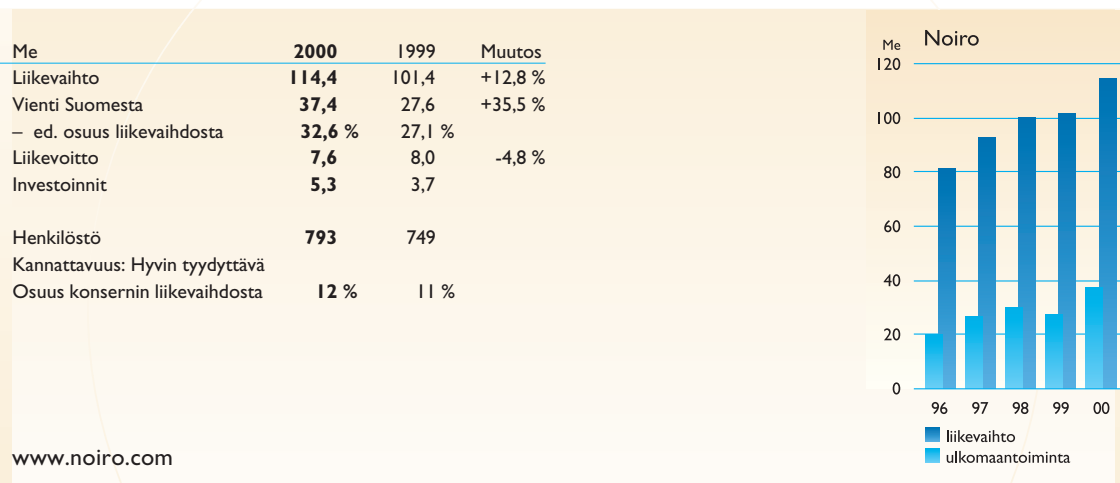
| Me | 2000 | 1999 | Muutos |
|---|---|---|---|
| Liikevaihto | 114,4 | 101,4 | +12,8 % |
| Vienti Suomesta | 37,4 | 27,6 | +35,5 % |
| – ed. osuus liikevaihdosta | 32,6 % | 27,1 % | |
| Liikevoitto | 7,6 | 8,0 | -4,8 % |
| Investoinnit | 5,3 | 3,7 | |
| Henkilöstö | 793 | 749 | |
| Kannattavuus: Hyvin tyydyttävä | | | |
| Osuus konsernin liikevaihdosta | 12 % | 11 % | |

www.noiro.com

Me
Noiro
120
100
80
60
40
20
0
96 97 98 99 00
liikevaihto
ulkomaantoiminta